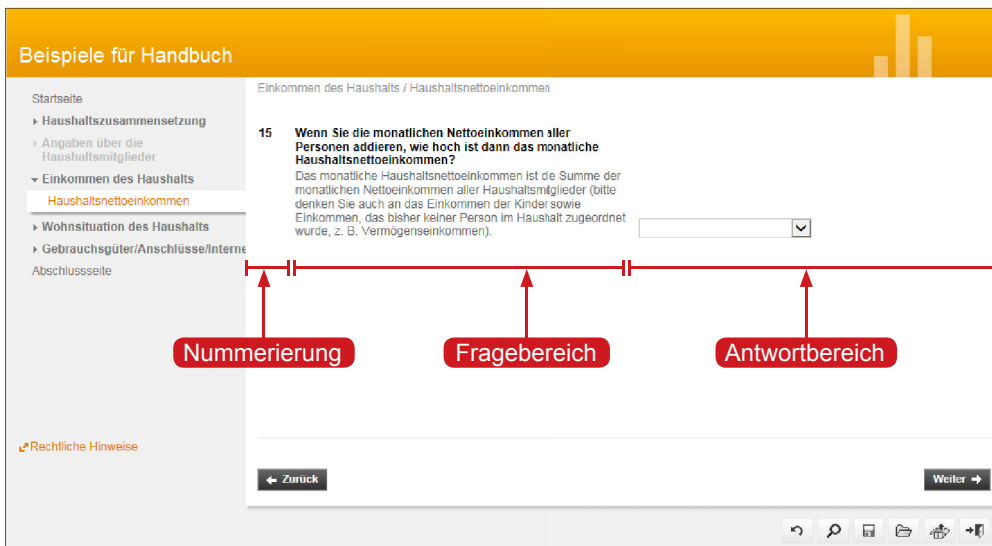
Beispiele für Handbuch

Startseite
Haushaltszusammensetzung
Angaben über die Haushaltsmitglieder
Einkommen des Haushalts
Haushaltsnettoeinkommen
Wohnsituation des Haushalts
Gebrauchsgüter/Anschlüsse/Interne
Abschlussseite

Rechtliche Hinweise

Einkommen des Haushalts / Haushaltsnettoeinkommen

15 Wenn Sie die monatlichen Nettoeinkommen aller Personen addieren, wie hoch ist dann das monatliche Haushaltsnettoeinkommen?
Das monatliche Haushaltsnettoeinkommen ist die Summe der monatlichen Nettoeinkommen aller Haushaltsmitglieder (bitte denken Sie auch an das Einkommen der Kinder sowie Einkommen, das bisher keiner Person im Haushalt zugeordnet wurde, z. B. Vermögenseinkommen).

Nummerierung
Fragebereich
Antwortbereich

Zurück
Weiter